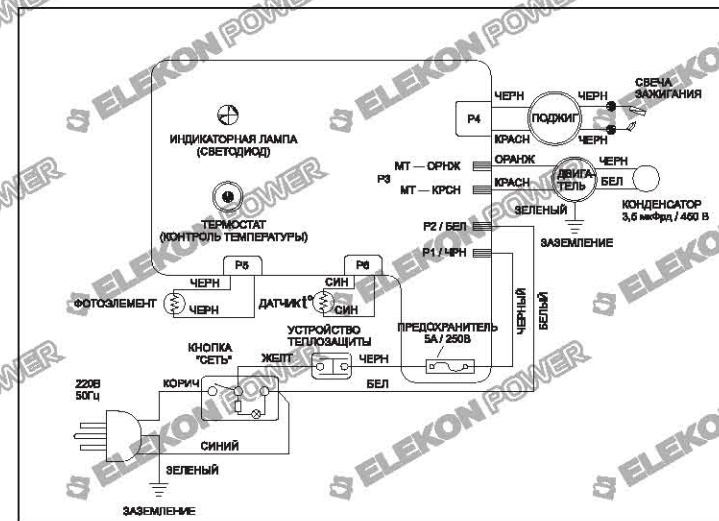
ИНДИКАТОРНАЯ ЛАМПА (СВЕТОДИОД)

ТЕРМОСТАТ (КОНТРОЛЬ ТЕМПЕРАТУРЫ)

P4

ЧЕРН

КРАСН

ПОДЖИГ

ЧЕРН

ЧЕРН

СВЕЧА ЗАЖИГАНИЯ

P3

МТ — ОРНЖ

МТ — КРСН

ОРАНЖ

КРАСН

ДВИГАТЕЛЬ

ЧЕРН

БЕЛ

КОНДЕНСАТОР 3,5 мкФрд / 450 В

ЗЕЛЕНЫЙ

ЗАЗЕМЛЕНИЕ

P2 / БЕЛ

P1 / ЧРН

P5

P6

ЧЕРН

ФОТОЭЛЕМЕНТ

ЧЕРН

СИН

ДАТЧИК t°

СИН

ЧЕРНЫЙ

БЕЛЫЙ

УСТРОЙСТВО ТЕПЛОЗАЩИТЫ

ПРЕДОХРАНИТЕЛЬ 5А / 250В

КНОПКА "СЕТЬ"

ЖЕЛТ

ЧЕРН

220В 50Гц

КОРИЧ

БЕЛ

СИНИЙ

ЗЕЛЕНЫЙ

ЗАЗЕМЛЕНИЕ

ELEKON POWER